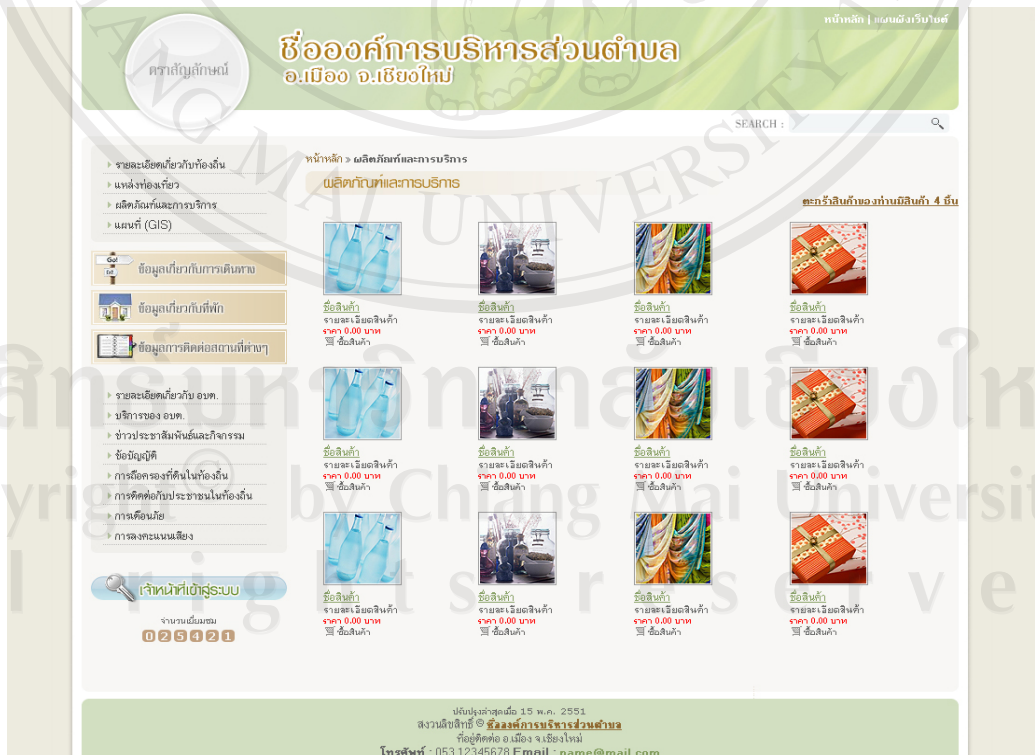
หน้าหลัก | แผนผังเว็บไซต์

ตราสัญลักษณ์

ชื่อองค์การบริหารส่วนตำบล
อ.เมือง จ.เชียงใหม่

SEARCH :

รายละเอียดเกี่ยวกับท้องถิ่น
แหล่งท่องเที่ยว
ผลิตภัณฑ์และการบริการ
แผนที่ (GIS)

ข้อมูลเกี่ยวกับการเดินทาง
ข้อมูลเกี่ยวกับที่พัก
ข้อมูลการติดต่อสถานที่ต่างๆ

รายละเอียดเกี่ยวกับ อบต.
บริการของ อบต.
ข่าวประชาสัมพันธ์และกิจกรรม
ข้อบัญญัติ
การถือครองที่ดินในท้องถิ่น
การติดต่อกับประชาชนในท้องถิ่น
การเตือนภัย
การลงคะแนนเสียง

เจ้าหน้าที่เข้าสู่ระบบ

จำนวนเยี่ยมชม
025421

หน้าหลัก > ผลิตภัณฑ์และการบริการ

ผลิตภัณฑ์และการบริการ

ตะกร้าสินค้าของท่านมีสินค้า 4 ชิ้น

ชื่อสินค้า
รายละเอียดสินค้า
ราคา 0.00 บาท
ซื้อสินค้า

ชื่อสินค้า
รายละเอียดสินค้า
ราคา 0.00 บาท
ซื้อสินค้า

ชื่อสินค้า
รายละเอียดสินค้า
ราคา 0.00 บาท
ซื้อสินค้า

ชื่อสินค้า
รายละเอียดสินค้า
ราคา 0.00 บาท
ซื้อสินค้า

ชื่อสินค้า
รายละเอียดสินค้า
ราคา 0.00 บาท
ซื้อสินค้า

ชื่อสินค้า
รายละเอียดสินค้า
ราคา 0.00 บาท
ซื้อสินค้า

ชื่อสินค้า
รายละเอียดสินค้า
ราคา 0.00 บาท
ซื้อสินค้า

ชื่อสินค้า
รายละเอียดสินค้า
ราคา 0.00 บาท
ซื้อสินค้า

ชื่อสินค้า
รายละเอียดสินค้า
ราคา 0.00 บาท
ซื้อสินค้า

ชื่อสินค้า
รายละเอียดสินค้า
ราคา 0.00 บาท
ซื้อสินค้า

ชื่อสินค้า
รายละเอียดสินค้า
ราคา 0.00 บาท
ซื้อสินค้า

ชื่อสินค้า
รายละเอียดสินค้า
ราคา 0.00 บาท
ซื้อสินค้า

ปรับปรุงล่าสุดเมื่อ 15 พ.ค. 2551
สงวนลิขสิทธิ์ © ชื่อองค์การบริหารส่วนตำบล
ที่อยู่ติดต่อ อ.เมือง จ.เชียงใหม่
โทรศัพท์ : 053 12345678 Email : name@mail.com

ลิขสิทธิ์มหาวิทยาลัยเชียงใหม่
Copyright© by Chiang Mai University
All rights reserved